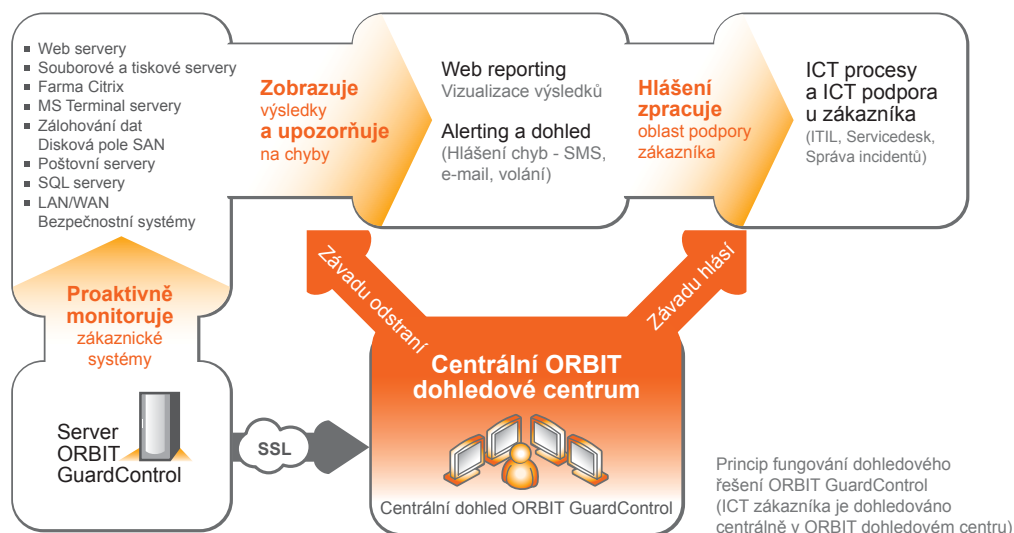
Web servery
Souborové a tiskové servery
Farma Citrix
MS Terminal servery
Zálohování dat
Disková pole SAN
Poštovní servery
SQL servery
LAN/WAN
Bezpečnostní systémy

Zobrazuje výsledky a upozorňuje na chyby

Web reporting
Vizualizace výsledků

Alerting a dohled
(Hlášení chyb - SMS, e-mail, volání)

Hlášení zpracuje oblast podpory zákazníka

ICT procesy a ICT podpora u zákazníka
(ITIL, Servicedesk, Správa incidentů)

Proaktivně monitoruje zákaznické systémy

Závadu odstraní

Závadu hlásí

Centrální ORBIT dohledové centrum

Server ORBIT GuardControl

SSL

Centrální dohled ORBIT GuardControl

Princip fungování dohledového řešení ORBIT GuardControl (ICT zákazníka je dohledováno centrálně v ORBIT dohledovém centru)